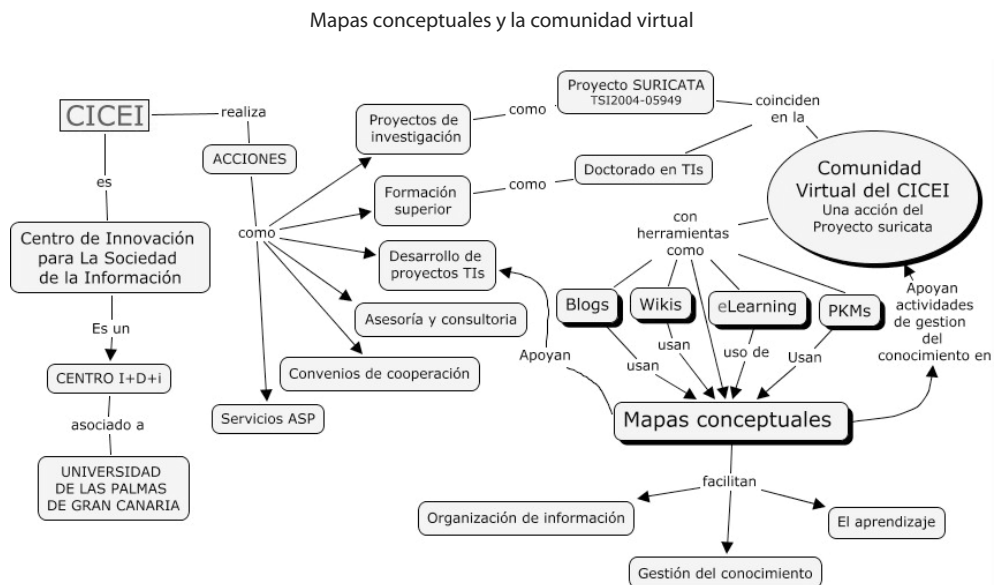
Mapas conceptuales y la comunidad virtual

CICEI

realiza

ACCIONES

es

Centro de Innovación para La Sociedad de la Información

Es un

CENTRO I+D+i

asociado a

UNIVERSIDAD DE LAS PALMAS DE GRAN CANARIA

como

Proyectos de investigación

como

Proyecto SURICATA TSI2004-05949

coinciden en la

Formación superior

como

Doctorado en TIs

Comunidad Virtual del CICEI
Una acción del Proyecto suricata

Desarrollo de proyectos TIs

Asesoría y consultoria

Convenios de cooperación

Servicios ASP

con herramientas como

Blogs

Wikis

eLearning

PKMs

usan

usan

uso de

Usan

Apoyan

Apoyan actividades de gestion del conocimiento en

Mapas conceptuales

facilitan

Organización de información

El aprendizaje

Gestión del conocimiento